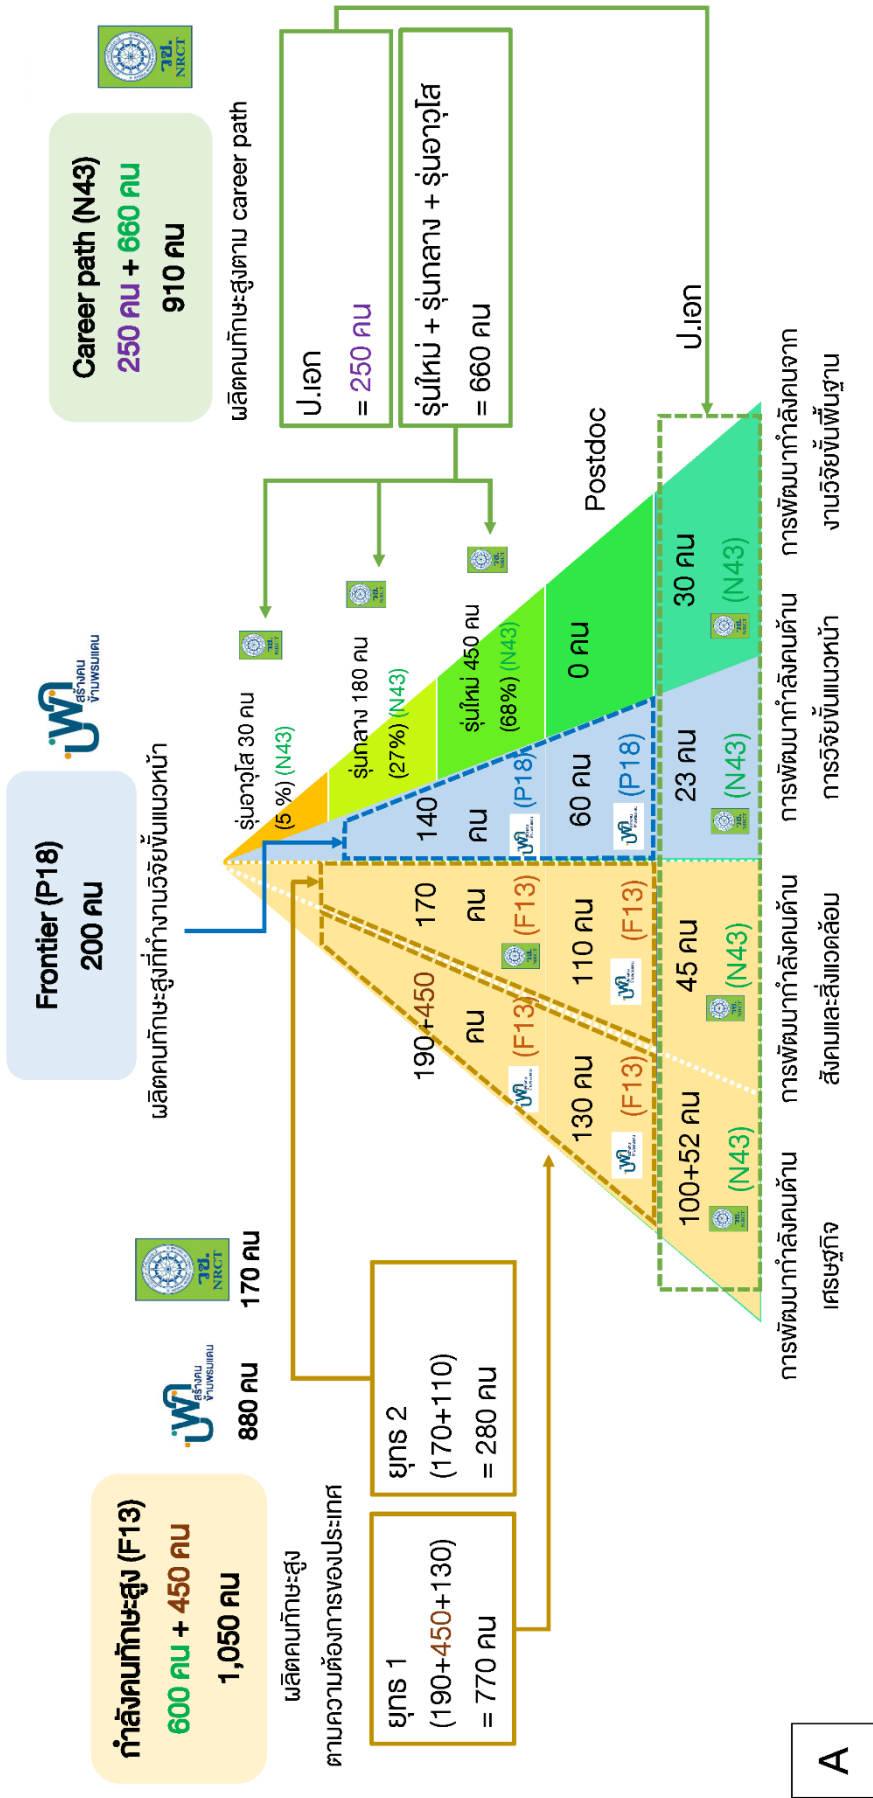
Career path (N43)
250 คน + 660 คน
910 คน

วช. NRCT

ผลิตคนทักษะสูงตาม career path

ป.เอก
= 250 คน

รุ่นใหม่ + รุ่นกลาง + รุ่นอาวุโส
= 660 คน

Frontier (P18)
200 คน

ผลิตคนทักษะสูงที่ทำงานวิจัยขั้นแนวหน้า

บพค. สร้างคน ข้ามพรมแดน

รุ่นอาวุโส 30 คน (5 %) (N43)

รุ่นกลาง 180 คน (27%) (N43)

รุ่นใหม่ 450 คน (68%) (N43)

Postdoc

ป.เอก

140 คน (P18)

60 คน (P18)

0 คน

23 คน (N43)

30 คน (N43)

190+450 คน (F13)

170 คน (F13)

110 คน (F13)

130 คน (F13)

45 คน (N43)

100+52 คน (N43)

การพัฒนากำลังคนด้านเศรษฐกิจ

การพัฒนากำลังคนด้านสังคมและสิ่งแวดล้อม

การพัฒนากำลังคนด้านการวิจัยขั้นแนวหน้า

การพัฒนากำลังคนจากงานวิจัยขั้นพื้นฐาน

กำลังคนทักษะสูง (F13)
600 คน + 450 คน
1,050 คน

880 คน

170 คน

ผลิตคนทักษะสูงตามความต้องการของประเทศ

ยุทธ 1
(190+450+130)
= 770 คน

ยุทธ 2
(170+110)
= 280 คน

A